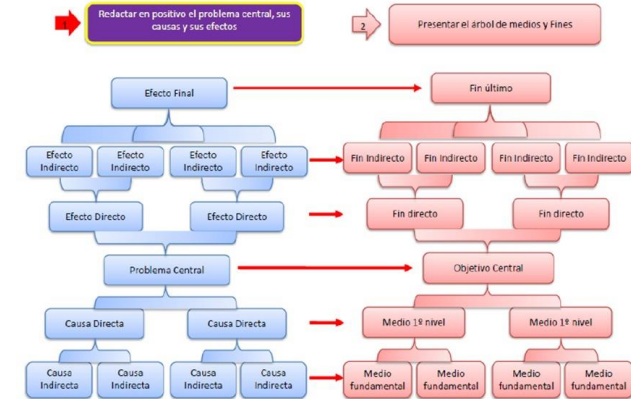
1 Redactar en positivo el problema central, sus causas y sus efectos

2 Presentar el árbol de medios y Fines

Efecto Final

Efecto Indirecto
Efecto Indirecto
Efecto Indirecto
Efecto Indirecto

Efecto Directo
Efecto Directo

Problema Central

Causa Directa
Causa Directa

Causa Indirecta
Causa Indirecta
Causa Indirecta
Causa Indirecta

Fin último

Fin Indirecto
Fin Indirecto
Fin Indirecto
Fin Indirecto

Fin directo
Fin directo

Objetivo Central

Medio 1º nivel
Medio 1º nivel

Medio fundamental
Medio fundamental
Medio fundamental
Medio fundamental